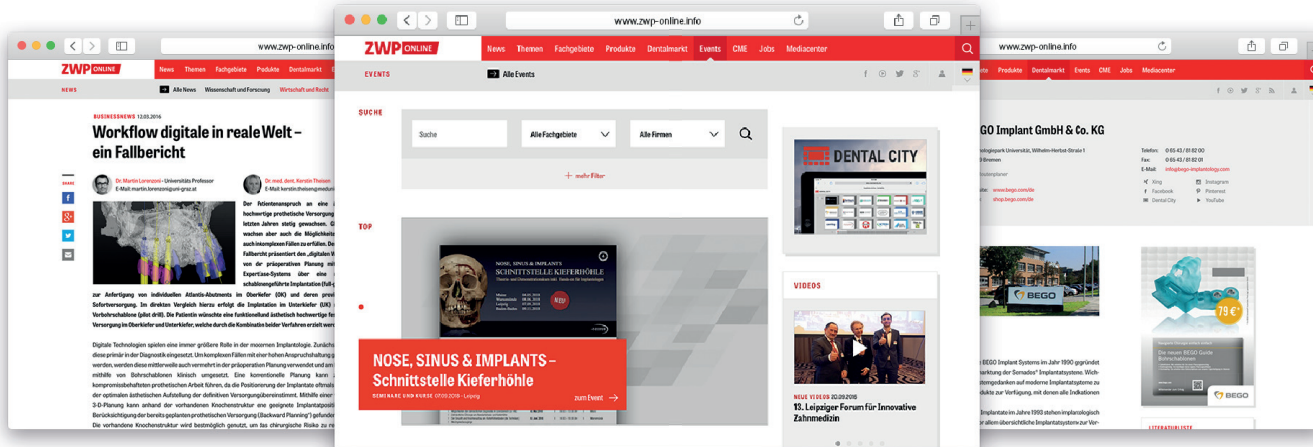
www.zwp-online.info

ZWP ONLINE News Themen Fachgebiete Produkte Dentalmarkt

NEWS Alle News Wissenschaft und Forschung Wirtschaft und Recht

BUSINESSNEWS 12.05.2016

Workflow digitale in reale Welt – ein Fallbericht

SHARE

Dr. Martin Lorenzoni • Universitäts Professor
E-Mail martin.lorenzoni@uni-graz.at

Dr. med. dent. Kerstin Theisen
E-Mail kerstin.theisen@medun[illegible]

Der Patientenanspruch an eine hochwertige prothetische Versorgung letzten Jahren stetig gewachsen. wachsen aber auch die Möglichkeiten auch in komplexen Fällen zu erfüllen. Fallbericht präsentiert den „digitalen Weg von der präoperativen Planung mit Expertise-Systems über die schablonengeführte Implantation (full-g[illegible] zur Anfertigung von individuellen Atlantis-Abutments im Oberkiefer (OK) und deren pr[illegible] Sofortversorgung. Im direkten Vergleich hierzu erfolgt die Implantation im Unterkiefer (UK) Verbohrschablone (pilot drill). Die Patientin wünschte eine funktionell und ästhetisch hochwertige fe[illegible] Versorgung im Oberkiefer und Unterkiefer, welche durch die Kombination beider Verfahren erzielt wer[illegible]

Digitale Technologien spielen eine immer größere Rolle in der modernen Implantologie. Zunäch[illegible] diese primär in der Diagnostik eingesetzt. Um komplexen Fällen mit einer hohen Anspruchshaltung g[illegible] werden, werden diese mittlerweile auch vermehrt in der präoperativen Planung verwendet und am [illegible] mithilfe von Bohrschablonen klinisch umgesetzt. Eine konventionelle Planung kann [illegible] kompromissbehafteten prothetischen Arbeit führen, da die Positionierung der Implantate oftmals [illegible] der optimalen ästhetischen Aufstellung der definitiven Versorgung übereinstimmt. Mithilfe einer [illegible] 3-D-Planung kann anhand der vorhandenen Knochenstruktur eine geeignete Implantatposi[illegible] Berücksichtigung der bereits geplanten prothetischen Versorgung (Backward Planning) gefunden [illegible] Die vorhandene Knochenstruktur wird bestmöglich genutzt, um das chirurgische Risiko zu re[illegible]

www.zwp-online.info

ZWP ONLINE News Themen Fachgebiete Produkte Dentalmarkt Events CME Jobs Mediacenter

EVENTS Alle Events

SUCHE

Suche Alle Fachgebiete Alle Firmen

+ mehr Filter

TOP

NOSE, SINUS & IMPLANTS SCHNITTSTELLE KIEFERHÖHLE

NEU

NOSE, SINUS & IMPLANTS – Schnittstelle Kieferhöhle

SEMINARE UND KURSE 07.09.2018 • Leipzig

zum Event →

DENTAL CITY

VIDEOS

NEUE VIDEOS 20.09.2016
13. Leipziger Forum für Innovative Zahnmedizin

www.zwp-online.info

Produkte Dentalmarkt Events CME Jobs Mediacenter

BEGO Implant GmbH & Co. KG

Telefon: 0 65 43 / 81 82 00
Fax: 0 65 43 / 81 82 01
E-Mail: info@bego-implantology.com

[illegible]ologiepark Universität, Wilhelm-Herbst-Straße 1
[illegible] Bremen

Xing
Facebook
Dental City
Instagram
Pinterest
YouTube

www.bego.com/de
shop.bego.com/de

BEGO

79 €*

Die neuen BEGO Guide Bohrschablonen

BEGO

BEGO Implant Systems im Jahr 1990 gegründet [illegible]arktung der Semados® Implantatsysteme. Wich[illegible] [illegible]stemgedanken auf moderne Implantatsysteme zu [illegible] zur Verfügung, mit denen alle Indikationen

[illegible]mplantate im Jahre 1993 stehen implantologisch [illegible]

LITERATURLISTE